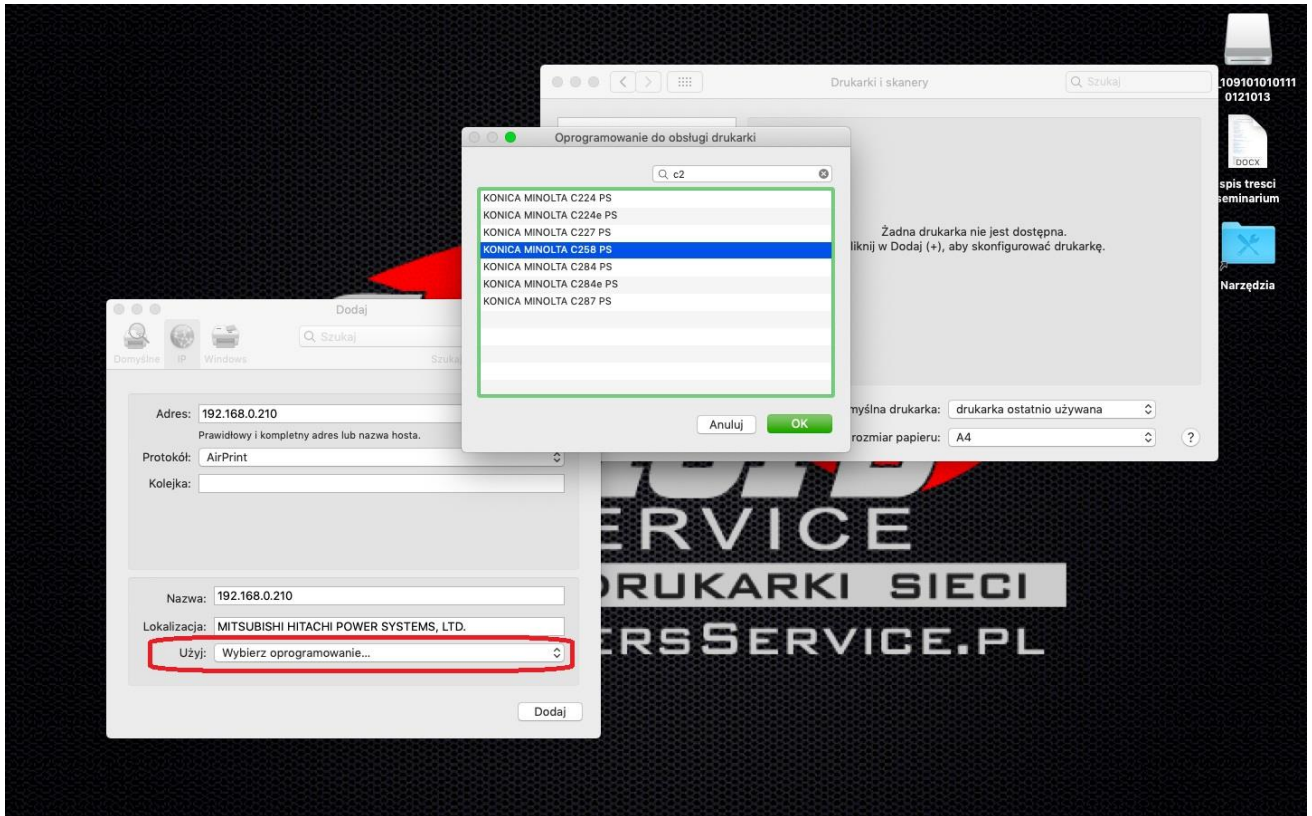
Drukarki i skanery

Szukaj

Oprogramowanie do obsługi drukarki

c2

KONICA MINOLTA C224 PS
KONICA MINOLTA C224e PS
KONICA MINOLTA C227 PS
KONICA MINOLTA C258 PS
KONICA MINOLTA C284 PS
KONICA MINOLTA C284e PS
KONICA MINOLTA C287 PS

Anuluj
OK

Żadna drukarka nie jest dostępna.
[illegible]liknij w Dodaj (+), aby skonfigurować drukarkę.

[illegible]myślna drukarka: drukarka ostatnio używana
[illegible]rozmiar papieru: A4
?

Dodaj

Domyślne IP Windows

Szukaj

Szuka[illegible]

Adres: 192.168.0.210
Prawidłowy i kompletny adres lub nazwa hosta.
Protokół: AirPrint
Kolejka:

Nazwa: 192.168.0.210
Lokalizacja: MITSUBISHI HITACHI POWER SYSTEMS, LTD.
Użyj: Wybierz oprogramowanie...

Dodaj

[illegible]ERVICE
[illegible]DRUKARKI SIECI
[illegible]ERSSERVICE.PL

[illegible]109101010111
0121013

DOCX
spis tresci
seminarium

Narzędzia